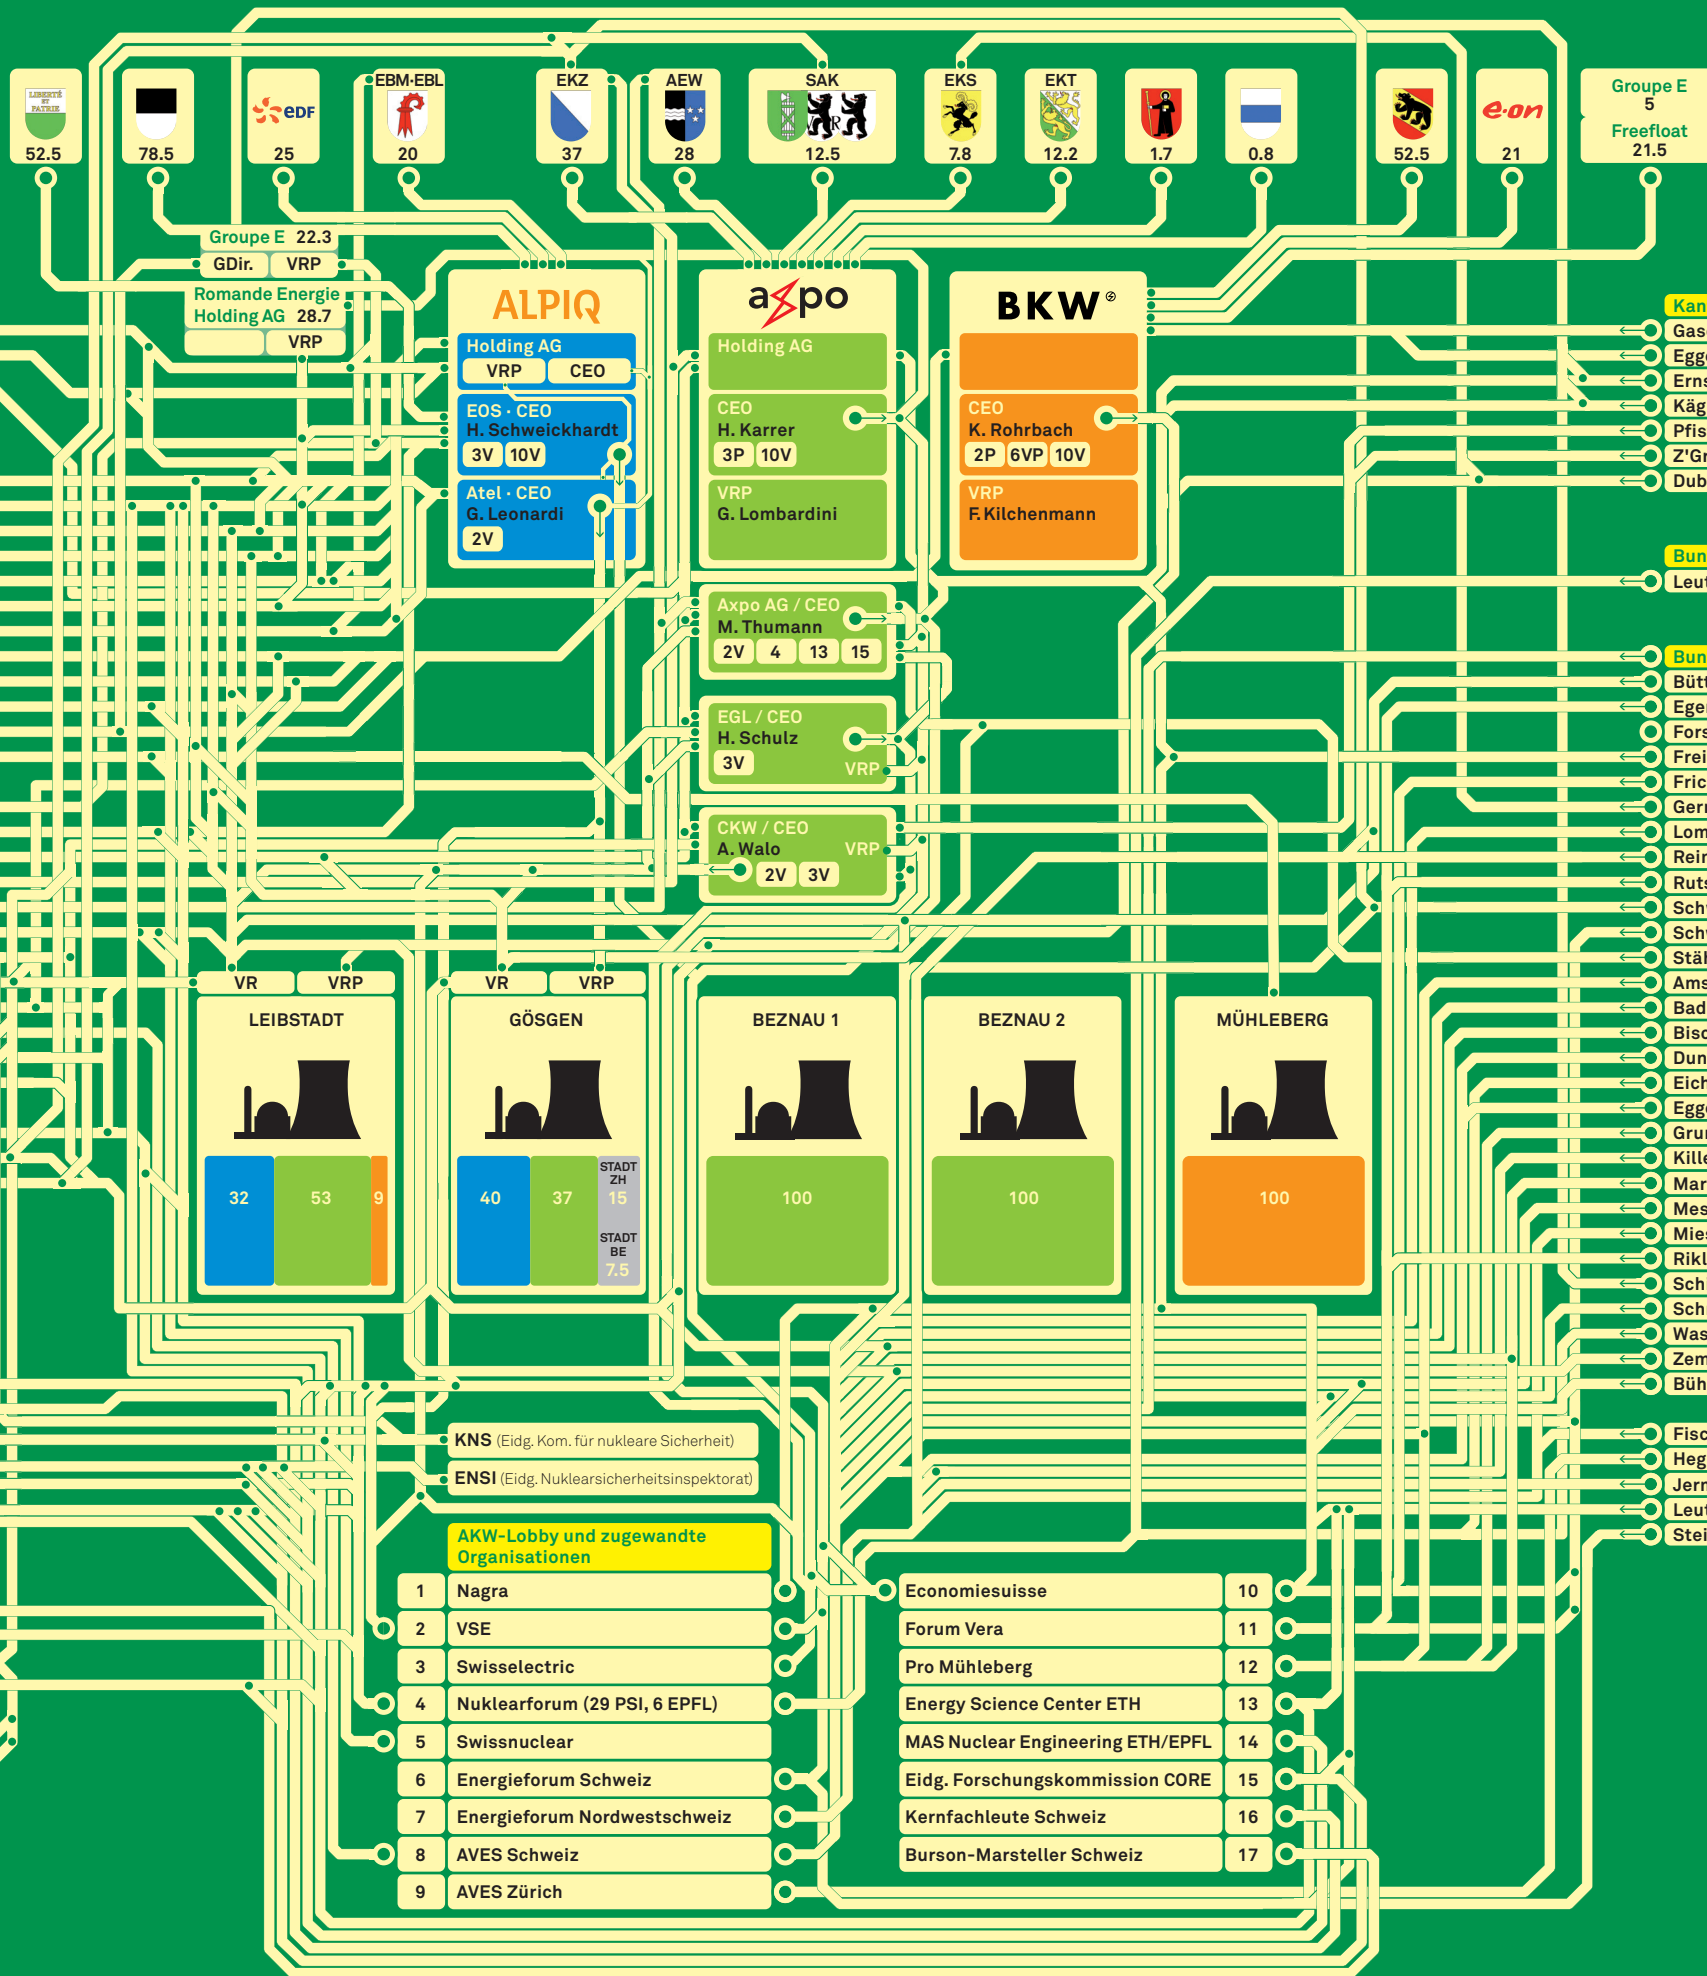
LIBERTÉ ET PATRIE 52.5

78.5

EDF 25

EBM·EBL 20

EKZ 37

AEW 28

SAK 12.5

EKS 7.8

EKT 12.2

1.7

0.8

52.5

e·on 21

Groupe E 5

Freefloat 21.5

Groupe E 22.3

GDir. VRP

Romande Energie Holding AG 28.7

VRP

ALPIQ

Holding AG

VRP CEO

EOS · CEO
H. Schweickhardt
3V 10V

Atel · CEO
G. Leonardi
2V

axpo

Holding AG

CEO
H. Karrer
3P 10V

VRP
G. Lombardini

BKW

CEO
K. Rohrbach
2P 6VP 10V

VRP
F. Kilchenmann

Axpo AG / CEO
M. Thumann
2V 4 13 15

EGL / CEO
H. Schulz
3V VRP

CKW / CEO
A. Walo VRP
2V 3V

Kan
Gas
Egg
Erns
Käg
Pfis
Z'Gr
Dub

Bun
Leut

Bun
Bütt
Ege
Fors
Frei
Fric
Ger
Lom
Rei
Ruts
Sch
Sch
Stäl
Ams
Bad
Bisc
Dun
Eich
Egg
Gru
Kill
Mar
Mes
Mie
Rikl
Sch
Sch
Was
Zem
Büh

Fisc
Heg
Jern
Leut
Stei

VR VRP
LEIBSTADT
32 53 9

VR VRP
GÖSGEN
40 37 STADT ZH 15 STADT BE 7.5

BEZNAU 1
100

BEZNAU 2
100

MÜHLEBERG
100

KNS (Eidg. Kom. für nukleare Sicherheit)
ENSI (Eidg. Nuklearsicherheitsinspektorat)

AKW-Lobby und zugewandte Organisationen

| 1 | Nagra |
|---|---|
| 2 | VSE |
| 3 | Swisselectric |
| 4 | Nuklearforum (29 PSI, 6 EPFL) |
| 5 | Swissnuclear |
| 6 | Energieforum Schweiz |
| 7 | Energieforum Nordwestschweiz |
| 8 | AVES Schweiz |
| 9 | AVES Zürich |

| Economiesuisse | 10 |
|---|---|
| Forum Vera | 11 |
| Pro Mühleberg | 12 |
| Energy Science Center ETH | 13 |
| MAS Nuclear Engineering ETH/EPFL | 14 |
| Eidg. Forschungskommission CORE | 15 |
| Kernfachleute Schweiz | 16 |
| Burson-Marsteller Schweiz | 17 |